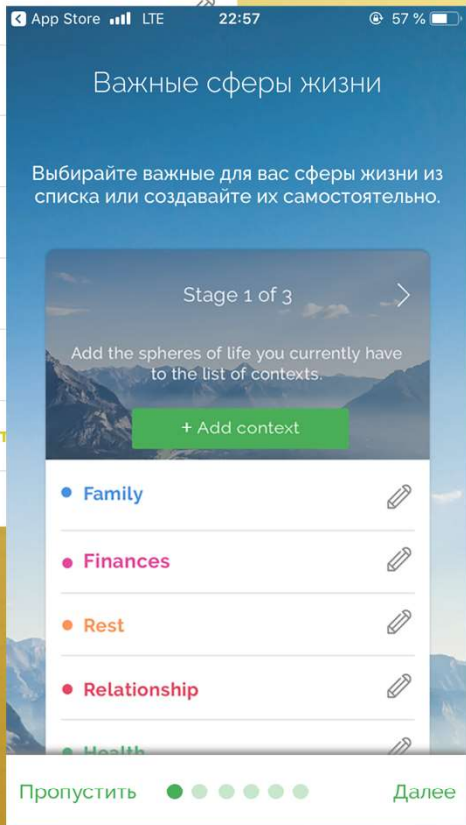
App Store LTE 22:57 57 %

Важные сферы жизни

Выбирайте важные для вас сферы жизни из списка или создавайте их самостоятельно.

Stage 1 of 3

Add the spheres of life you currently have to the list of contexts.

+ Add context

Family

Finances

Rest

Relationship

Health

Пропустить

Далее